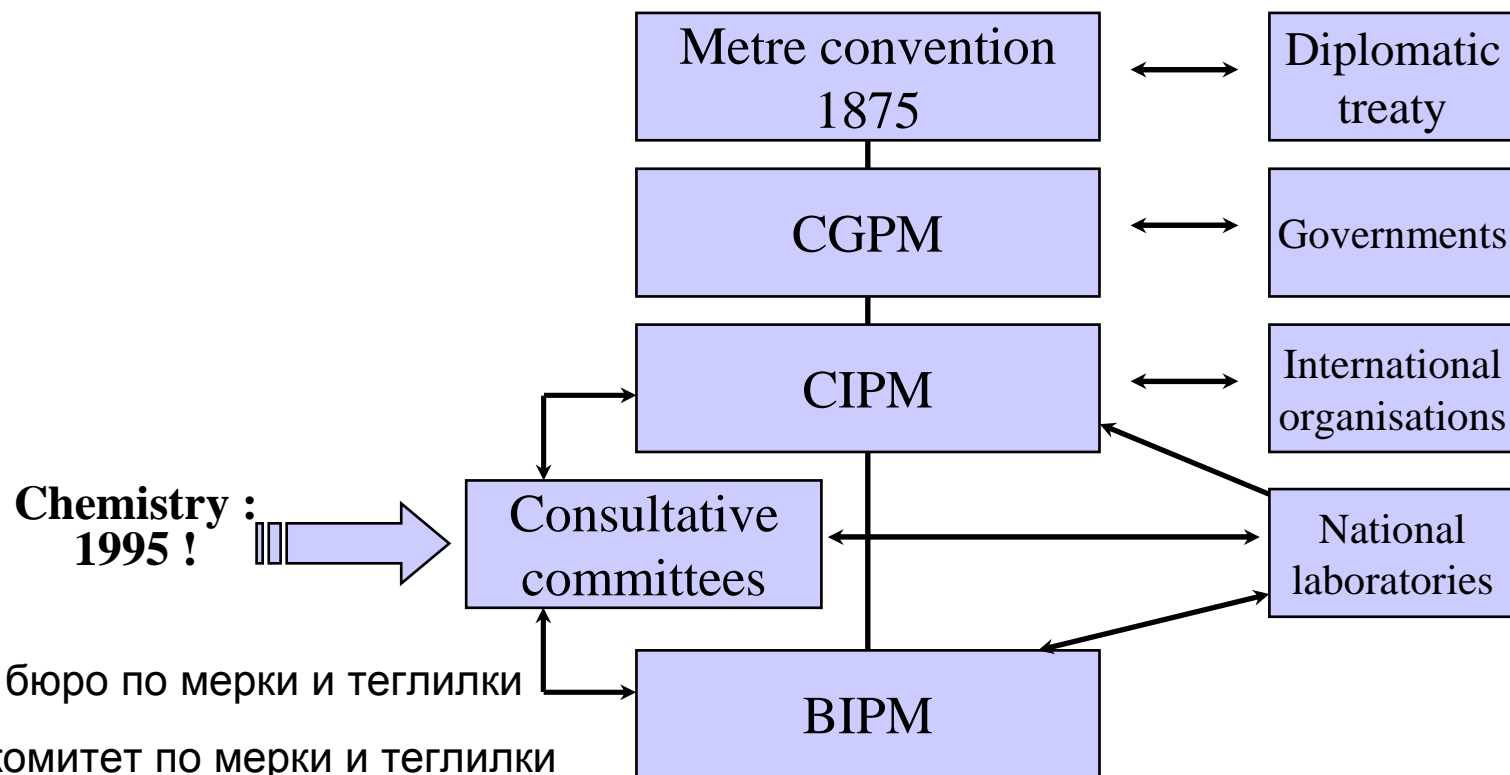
Metre convention 1875

Diplomatic treaty

CGPM

Governments

CIPM

International organisations

Chemistry : 1995 !

Consultative committees

National laboratories

бюро по мерки и теглилки

BIPM

комитет по мерки и теглилки